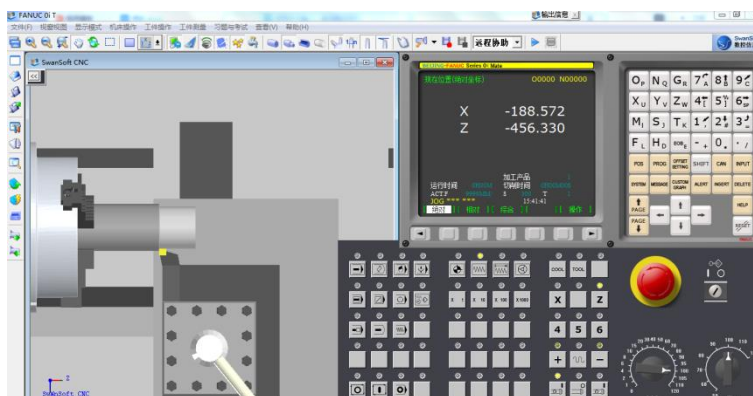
FANUC 0i T
文件(F) 视图视图 显示模式 机床操作 工件操作 工件测量 习题与考试 查看(V) 帮助(H)
远程协助
输出信息
SwanSoft CNC
现在位置(相对坐标)
O0000 N00000
X -188.572
Z -456.330
加工产品
运行时间
切削时间
ACT.F
JOG *** ***
15:41:41
绝对
相对
综合
操作
O N G 7 8 9
X U Y V Z W 4 5 6
M I S J T K 1 2 3
F L H D EOB - + 0 . /
POS PROG OFFSET SETTING SHIFT CAN INPUT
SYSTEM MESSAGE CUSTOM GRAPH ALERT INSERT DELETE
PAGE
PAGE
HELP
RESET
COOL TOOL
X 1 X 10 X 100 X 1000
X Z
4 5 6
+ -
SwanSoft CNC